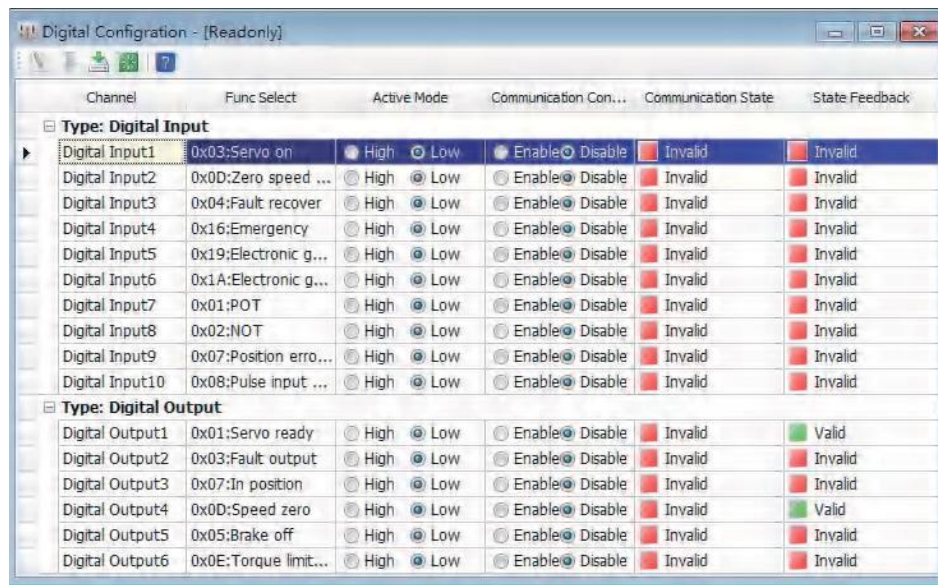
Digital Configration - [Readonly]

| Channel | Func Select | Active Mode | Communication Con... | Communication State | State Feedback |
|---|---|---|---|---|---|
| Type: Digital Input | | | | | |
| Digital Input1 | 0x03:Servo on | High Low | Enable Disable | Invalid | Invalid |
| Digital Input2 | 0x0D:Zero speed ... | High Low | Enable Disable | Invalid | Invalid |
| Digital Input3 | 0x04:Fault recover | High Low | Enable Disable | Invalid | Invalid |
| Digital Input4 | 0x16:Emergency | High Low | Enable Disable | Invalid | Invalid |
| Digital Input5 | 0x19:Electronic g... | High Low | Enable Disable | Invalid | Invalid |
| Digital Input6 | 0x1A:Electronic g... | High Low | Enable Disable | Invalid | Invalid |
| Digital Input7 | 0x01:POT | High Low | Enable Disable | Invalid | Invalid |
| Digital Input8 | 0x02:NOT | High Low | Enable Disable | Invalid | Invalid |
| Digital Input9 | 0x07:Position erro... | High Low | Enable Disable | Invalid | Invalid |
| Digital Input10 | 0x08:Pulse input ... | High Low | Enable Disable | Invalid | Invalid |
| Type: Digital Output | | | | | |
| Digital Output1 | 0x01:Servo ready | High Low | Enable Disable | Invalid | Valid |
| Digital Output2 | 0x03:Fault output | High Low | Enable Disable | Invalid | Invalid |
| Digital Output3 | 0x07:In position | High Low | Enable Disable | Invalid | Invalid |
| Digital Output4 | 0x0D:Speed zero | High Low | Enable Disable | Invalid | Valid |
| Digital Output5 | 0x05:Brake off | High Low | Enable Disable | Invalid | Invalid |
| Digital Output6 | 0x0E:Torque limit... | High Low | Enable Disable | Invalid | Invalid |